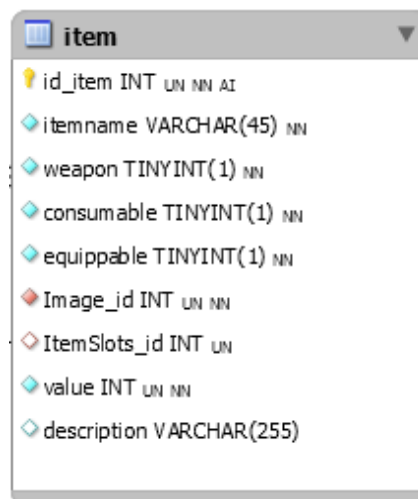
item

id_item INT UN NN AI

itemname VARCHAR(45) NN

weapon TINYINT(1) NN

consumable TINYINT(1) NN

equippable TINYINT(1) NN

Image_id INT UN NN

ItemSlots_id INT UN

value INT UN NN

description VARCHAR(255)